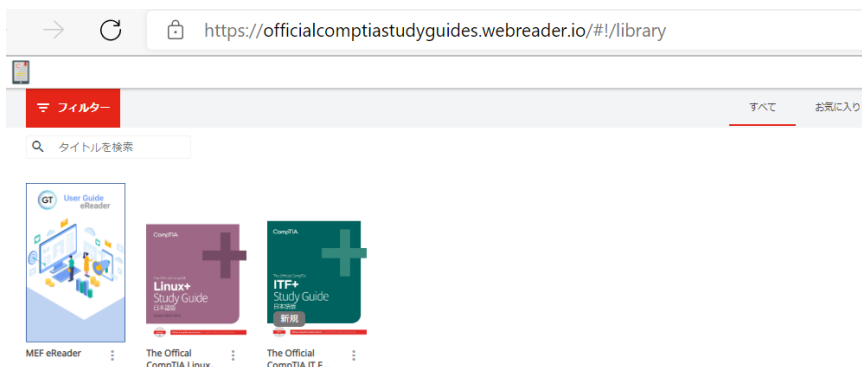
https://officialcomptiastudyguides.webreader.io/#!/library

フィルター

すべて

お気に入り

タイトルを検索

GT User Guide eReader

CompTIA

Linux+ Study Guide 日本語版

CompTIA

ITF+ Study Guide 日本語版

新規

MEF eReader

The Offical CompTIA Linux

The Official CompTIA IT F